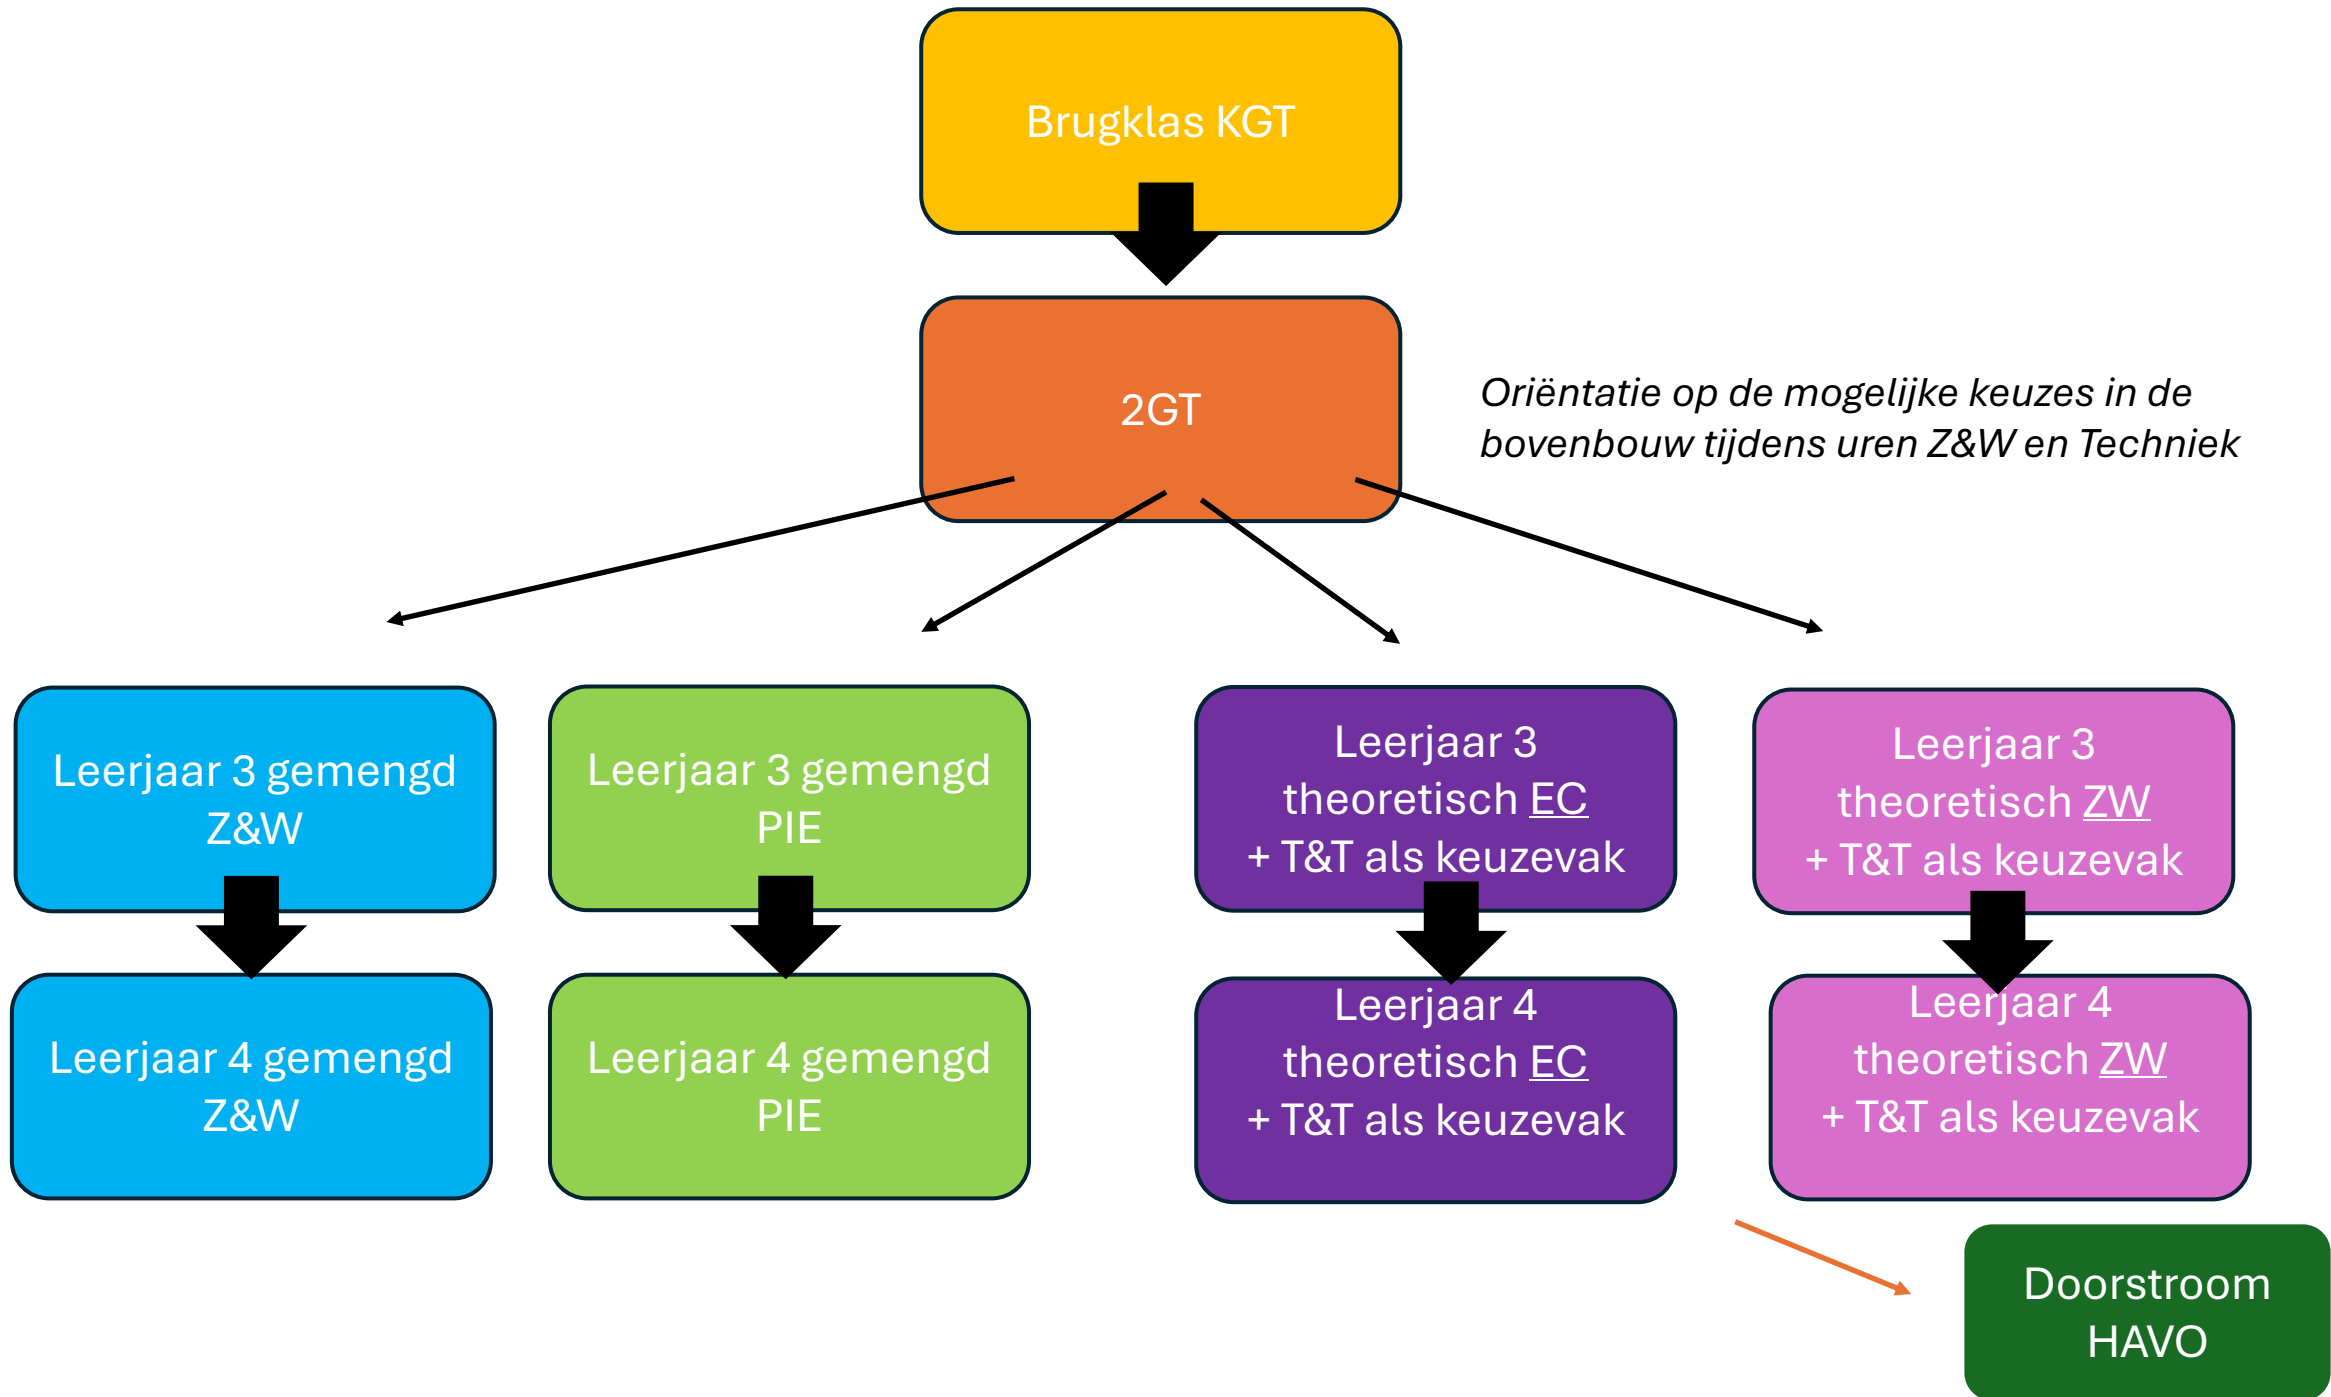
Brugklas KGT

2GT

Oriëntatie op de mogelijke keuzes in de bovenbouw tijdens uren Z&W en Techniek

Leerjaar 3 gemengd Z&W

Leerjaar 3 gemengd PIE

Leerjaar 3 theoretisch EC + T&T als keuzevak

Leerjaar 3 theoretisch ZW + T&T als keuzevak

Leerjaar 4 gemengd Z&W

Leerjaar 4 gemengd PIE

Leerjaar 4 theoretisch EC + T&T als keuzevak

Leerjaar 4 theoretisch ZW + T&T als keuzevak

Doorstroom HAVO